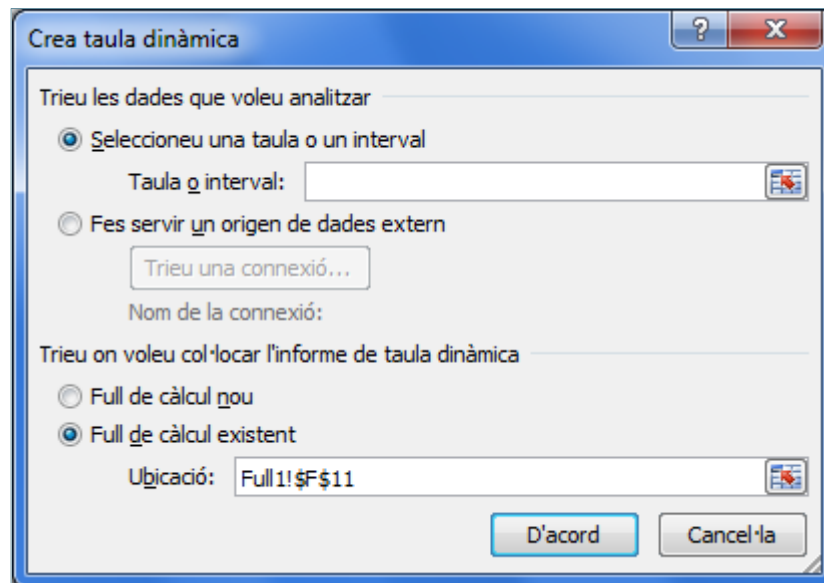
Crea taula dinàmica

?

X

Trieu les dades que voleu analitzar

Seleccioneu una taula o un interval

Taula o interval:

Fes servir un origen de dades extern

Trieu una connexió...

Nom de la connexió:

Trieu on voleu col·locar l'informe de taula dinàmica

Full de càlcul nou

Full de càlcul existent

Ubicació: Full1!$F$11

D'acord

Cancel·la